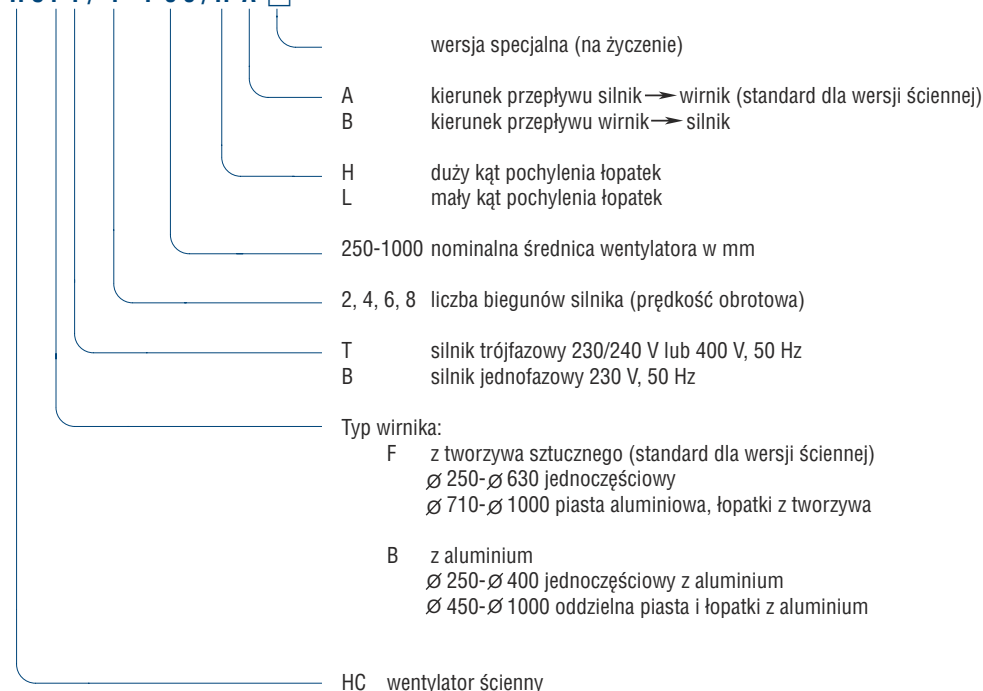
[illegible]

wersja specjalna (na życzenie)

A kierunek przepływu silnik → wirnik (standard dla wersji ściennej)
B kierunek przepływu wirnik → silnik

H duży kąt pochylenia łopatek
L mały kąt pochylenia łopatek

250-1000 nominalna średnica wentylatora w mm

2, 4, 6, 8 liczba biegunów silnika (prędkość obrotowa)

T silnik trójfazowy 230/240 V lub 400 V, 50 Hz
B silnik jednofazowy 230 V, 50 Hz

Typ wirnika:
F z tworzywa sztucznego (standard dla wersji ściennej)
$\varnothing$ 250-$\varnothing$ 630 jednoczęściowy
$\varnothing$ 710-$\varnothing$ 1000 piasta aluminiowa, łopatki z tworzywa

B z aluminium
$\varnothing$ 250-$\varnothing$ 400 jednoczęściowy z aluminium
$\varnothing$ 450-$\varnothing$ 1000 oddzielna piasta i łopatki z aluminium

HC wentylator ścienny